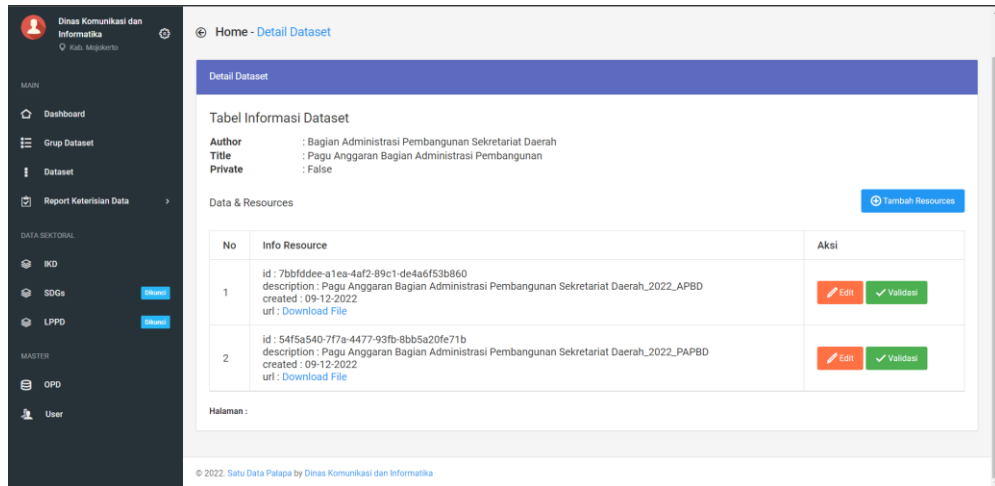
Dinas Komunikasi dan Informatika
Kab. Mojokerto

MAIN
Dashboard
Grup Dataset
Dataset
Report Keterisian Data

DATA SEKTORAL
IKD
SDGs Dikunci
LPPD Dikunci

MASTER
OPD
User

Home - Detail Dataset

Detail Dataset

Tabel Informasi Dataset

Author : Bagian Administrasi Pembangunan Sekretariat Daerah
Title : Pagu Anggaran Bagian Administrasi Pembangunan
Private : False

Data & Resources

Tambah Resources

| No | Info Resource | Aksi |
|---|---|---|
| 1 | id : 7bbfddee-a1ea-4af2-89c1-de4a6f53b860 description : Pagu Anggaran Bagian Administrasi Pembangunan Sekretariat Daerah_2022_APBD created : 09-12-2022 url : Download File | Edit Validasi |
| 2 | id : 54f5a540-7f7a-4477-93fb-8bb5a20fe71b description : Pagu Anggaran Bagian Administrasi Pembangunan Sekretariat Daerah_2022_PAPBD created : 09-12-2022 url : Download File | Edit Validasi |

Halaman :

© 2022. Satu Data Palapa by Dinas Komunikasi dan Informatika